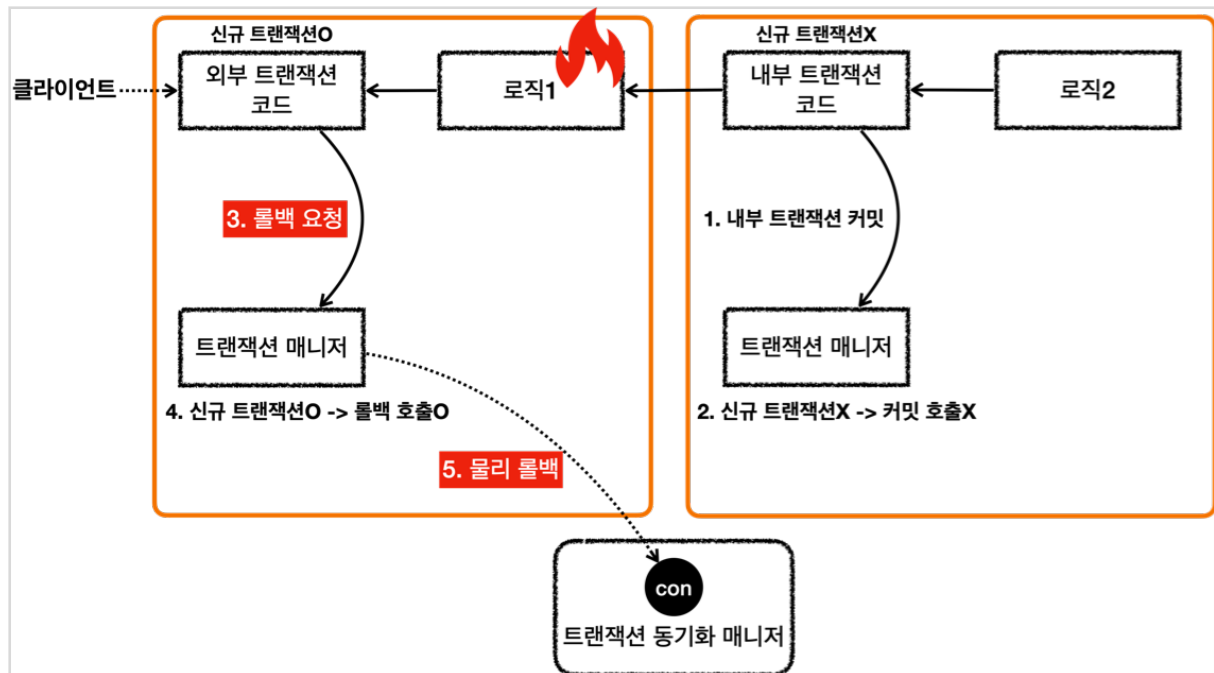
신규 트랜잭션O

신규 트랜잭션X

클라이언트

외부 트랜잭션 코드

로직1

내부 트랜잭션 코드

로직2

3. 롤백 요청

1. 내부 트랜잭션 커밋

트랜잭션 매니저

트랜잭션 매니저

4. 신규 트랜잭션O -> 롤백 호출O

2. 신규 트랜잭션X -> 커밋 호출X

5. 물리 롤백

con

트랜잭션 동기화 매니저